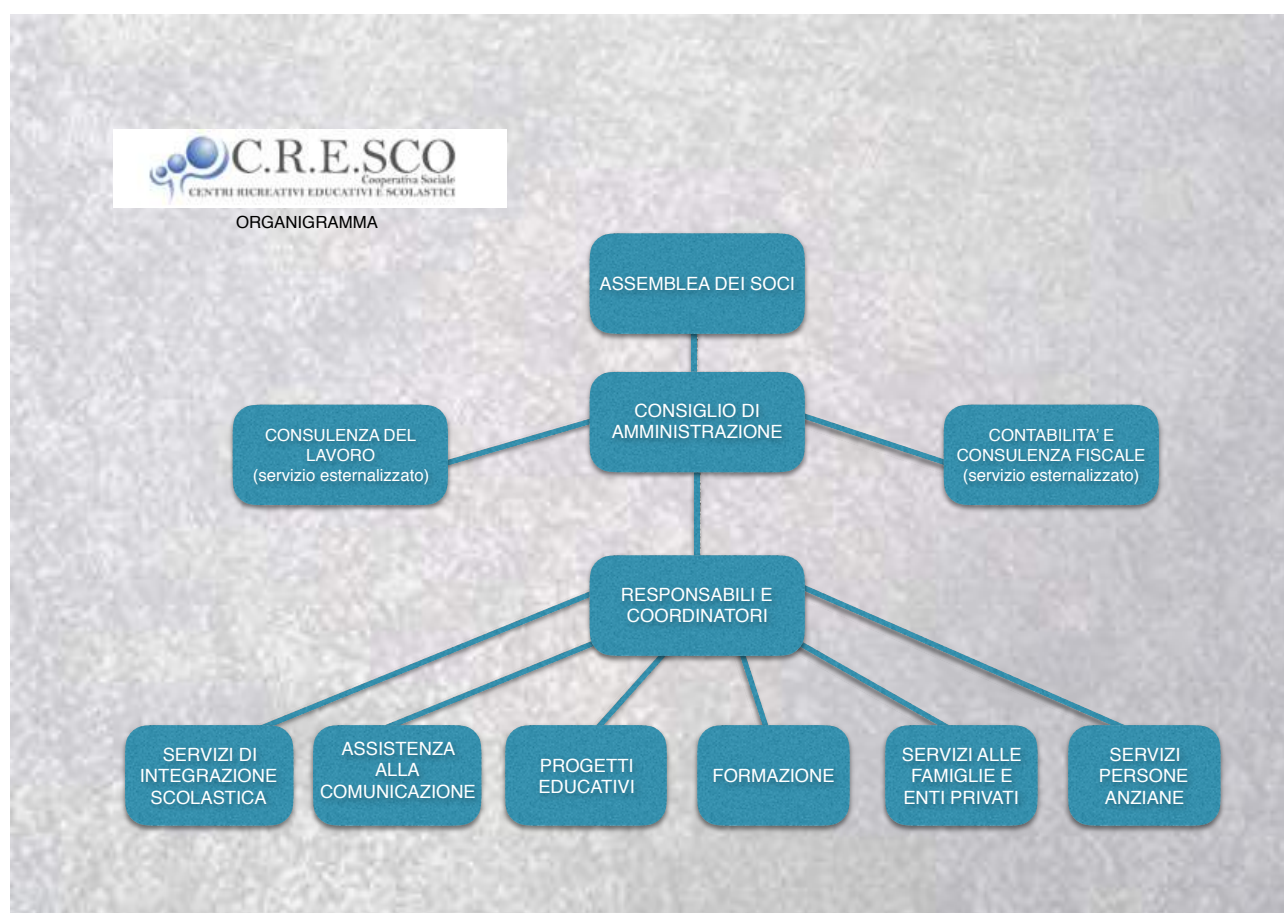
C.R.E.SCO
Cooperativa Sociale
CENTRI RICREATIVI EDUCATIVI E SCOLASTICI

ORGANIGRAMMA

ASSEMBLEA DEI SOCI

CONSIGLIO DI AMMINISTRAZIONE

CONSULENZA DEL LAVORO (servizio esternalizzato)

CONTABILITA' E CONSULENZA FISCALE (servizio esternalizzato)

RESPONSABILI E COORDINATORI

SERVIZI DI INTEGRAZIONE SCOLASTICA

ASSISTENZA ALLA COMUNICAZIONE

PROGETTI EDUCATIVI

FORMAZIONE

SERVIZI ALLE FAMIGLIE E ENTI PRIVATI

SERVIZI PERSONE ANZIANE